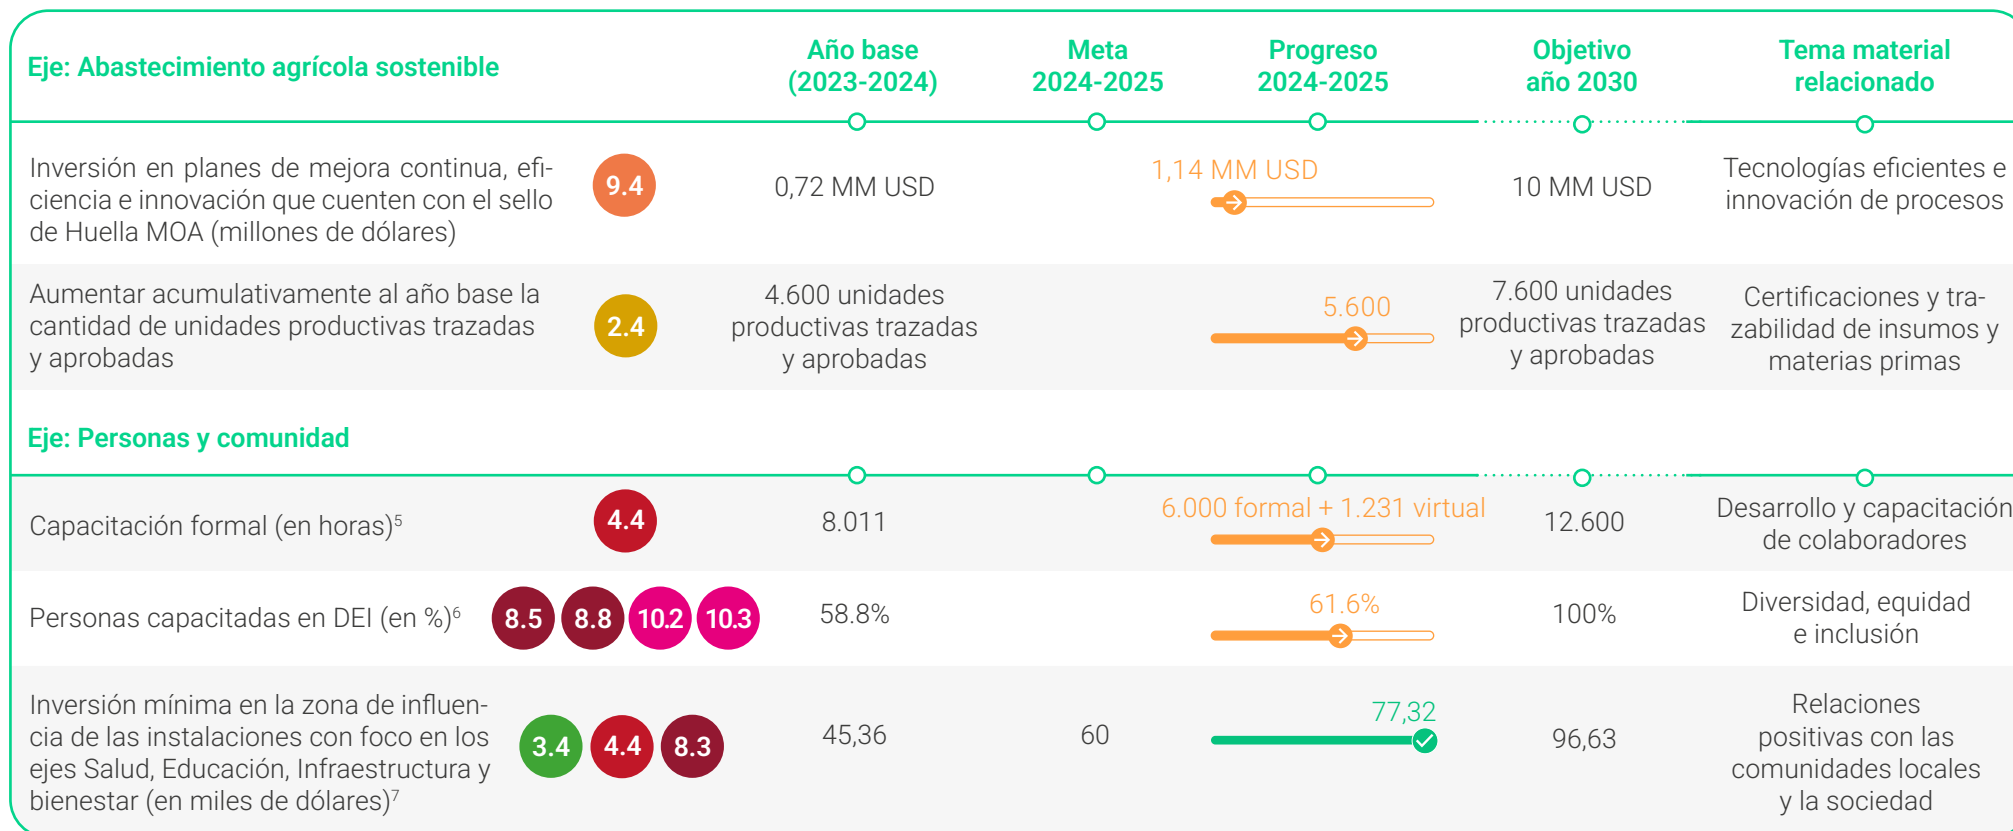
| Eje: Abastecimiento agrícola sostenible | | Año base (2023-2024) | Meta 2024-2025 | Progreso 2024-2025 | Objetivo año 2030 | Tema material relacionado |
|---|---|---|---|---|---|---|
| Inversión en planes de mejora continua, eficiencia e innovación que cuenten con el sello de Huella MOA (millones de dólares) | 9.4 | 0,72 MM USD | | 1,14 MM USD | 10 MM USD | Tecnologías eficientes e innovación de procesos |
| Aumentar acumulativamente al año base la cantidad de unidades productivas trazadas y aprobadas | 2.4 | 4.600 unidades productivas trazadas y aprobadas | | 5.600 | 7.600 unidades productivas trazadas y aprobadas | Certificaciones y trazabilidad de insumos y materias primas |

| Eje: Personas y comunidad | | | | | | |
|---|---|---|---|---|---|---|
| Capacitación formal (en horas)$^5$ | 4.4 | 8.011 | | 6.000 formal + 1.231 virtual | 12.600 | Desarrollo y capacitación de colaboradores |
| Personas capacitadas en DEI (en %)$^6$ | 8.5 8.8 10.2 10.3 | 58.8% | | 61.6% | 100% | Diversidad, equidad e inclusión |
| Inversión mínima en la zona de influencia de las instalaciones con foco en los ejes Salud, Educación, Infraestructura y bienestar (en miles de dólares)$^7$ | 3.4 4.4 8.3 | 45,36 | 60 | 77,32 | 96,63 | Relaciones positivas con las comunidades locales y la sociedad |